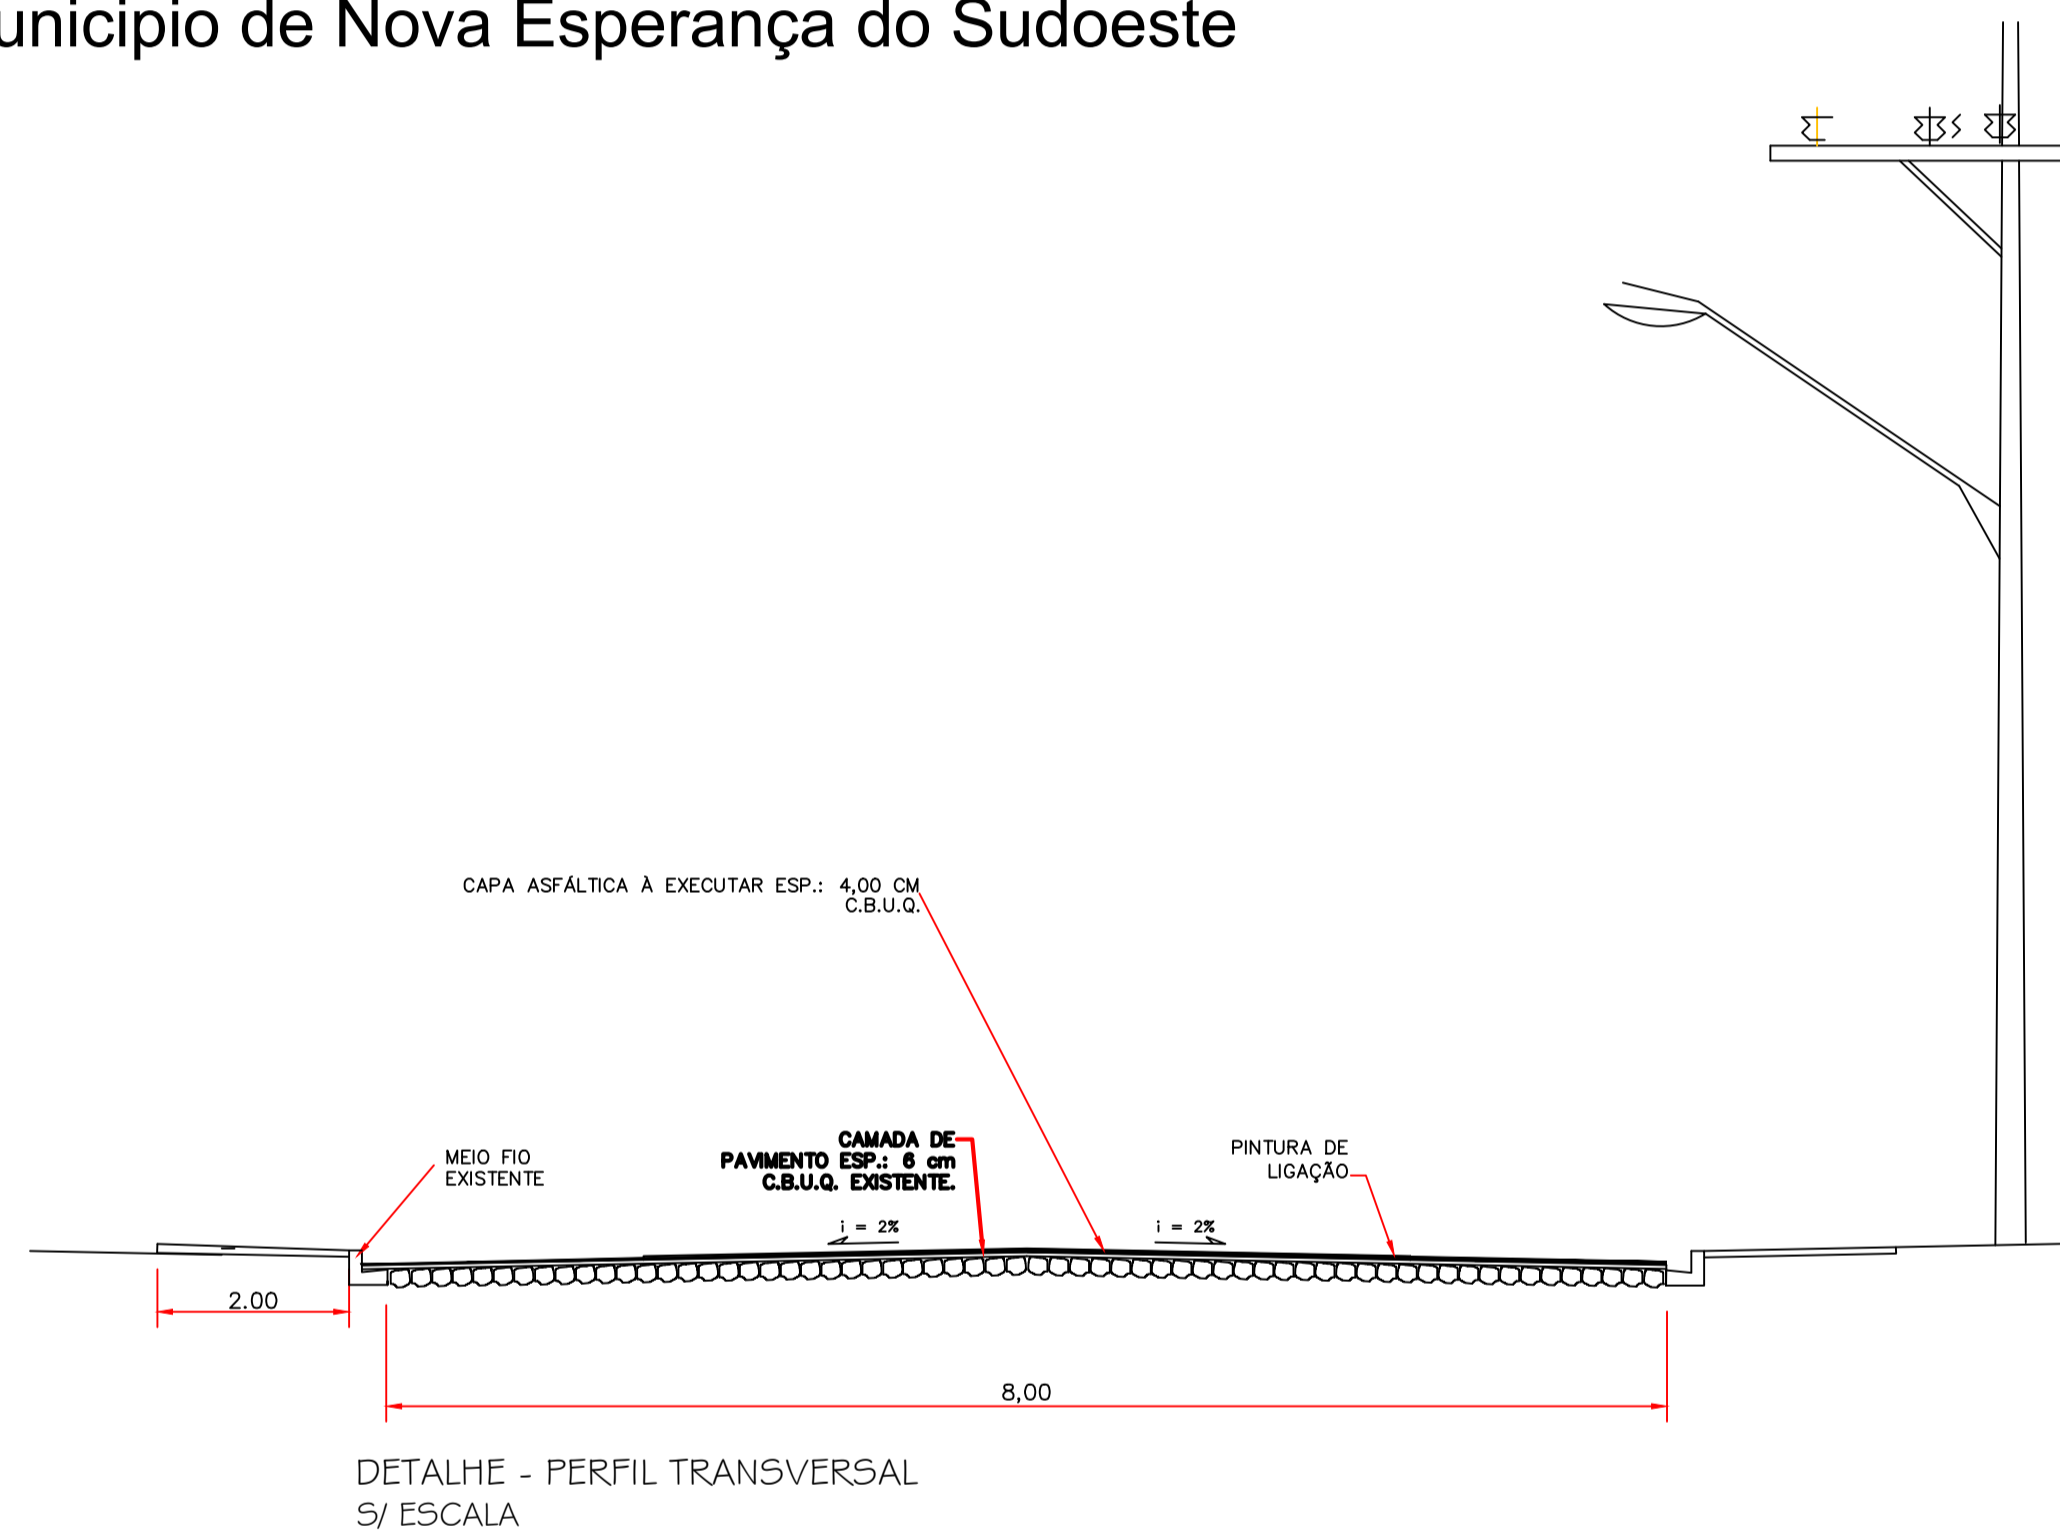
unicipio de Nova Esperança do Sudoeste

CAPA ASFÁLTICA À EXECUTAR ESP.: 4,00 CM C.B.U.Q.

MEIO FIO EXISTENTE

CAMADA DE PAVIMENTO ESP.: 6 cm C.B.U.Q. EXISTENTE.

PINTURA DE LIGAÇÃO

i = 2%

i = 2%

2.00

8,00

DETALHE - PERFIL TRANSVERSAL
S/ ESCALA